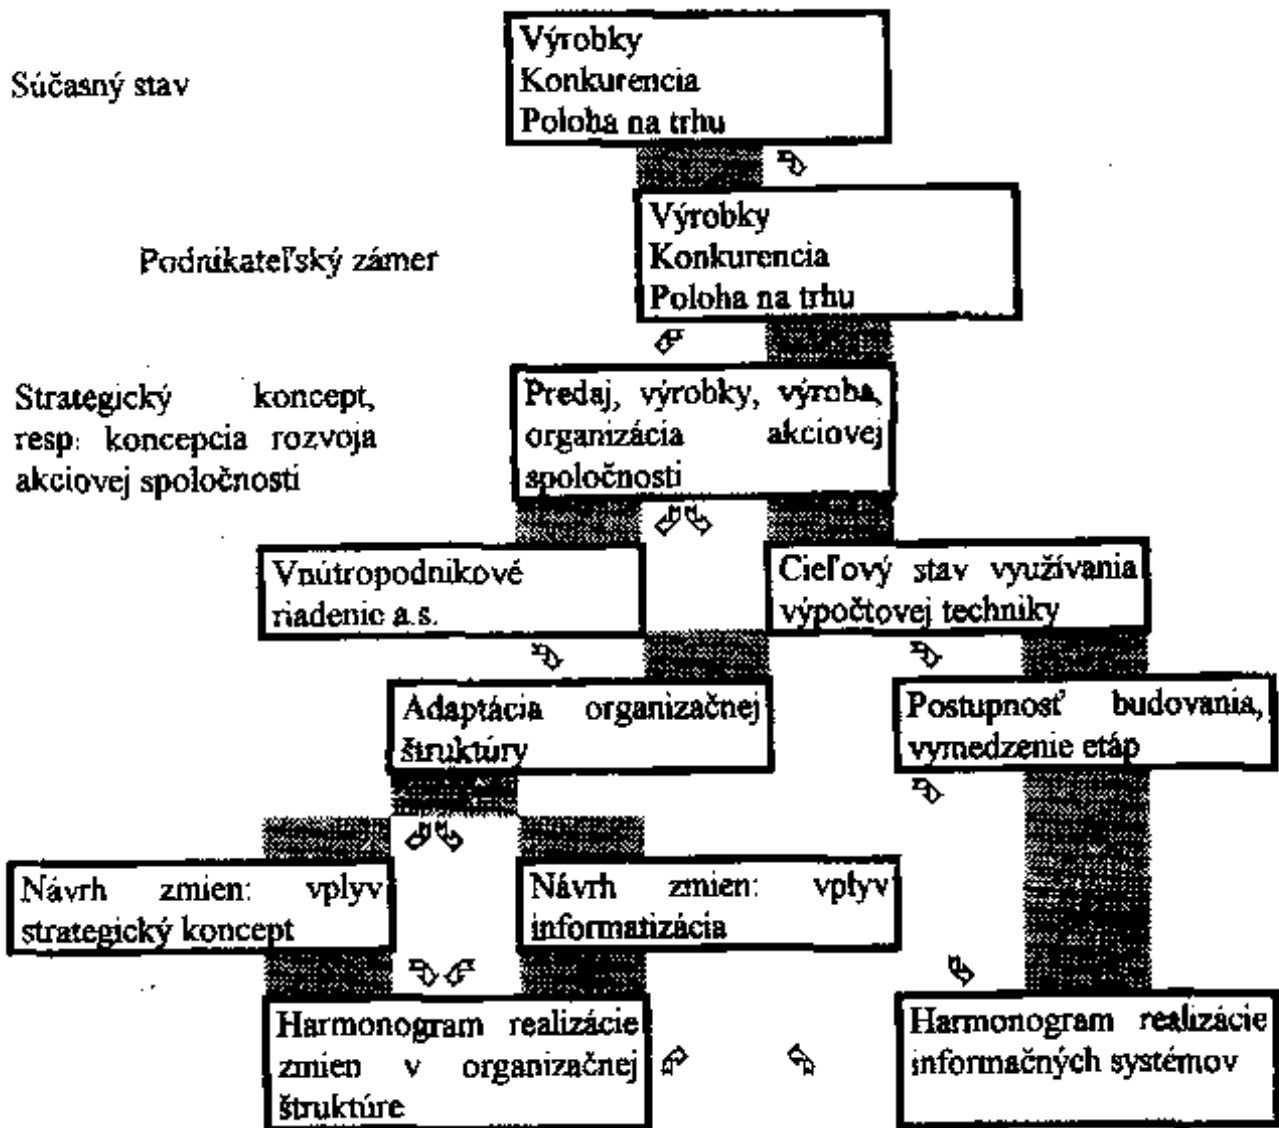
Súčasný stav

Výrobky
Konkurencia
Poloha na trhu

Podnikateľský zámer

Výrobky
Konkurencia
Poloha na trhu

Strategický koncept, resp. koncepcia rozvoja akciovej spoločnosti

Predaj, výrobky, výroba, organizácia akciovej spoločnosti

Vnútropodnikové riadenie a.s.

Cieľový stav využívania výpočtovej techniky

Adaptácia organizačnej štruktúry

Postupnosť budovania, vymedzenie etáp

Návrh zmien: vplyv strategický koncept

Návrh zmien: vplyv informatizácia

Harmonogram realizácie zmien v organizačnej štruktúre

Harmonogram realizácie informačných systémov